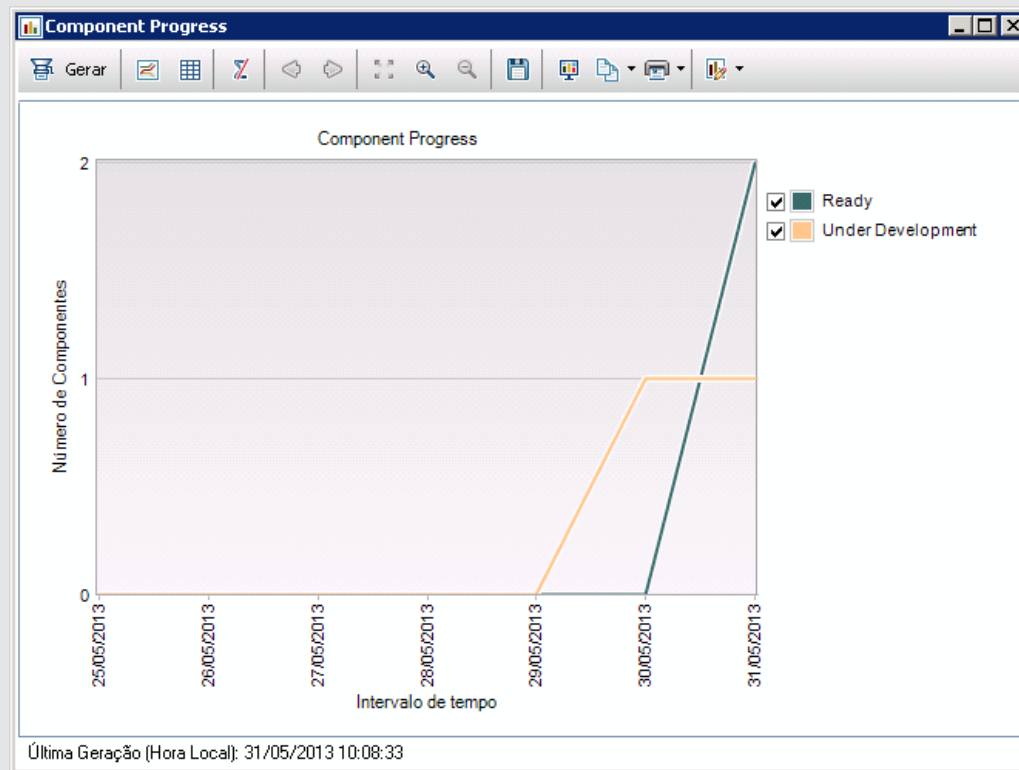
Component Progress

Gerar

Component Progress

Número de Componentes

2

1

0

25/05/2013
26/05/2013
27/05/2013
28/05/2013
29/05/2013
30/05/2013
31/05/2013

Intervalo de tempo

Ready
Under Development

Última Geração (Hora Local): 31/05/2013 10:08:33